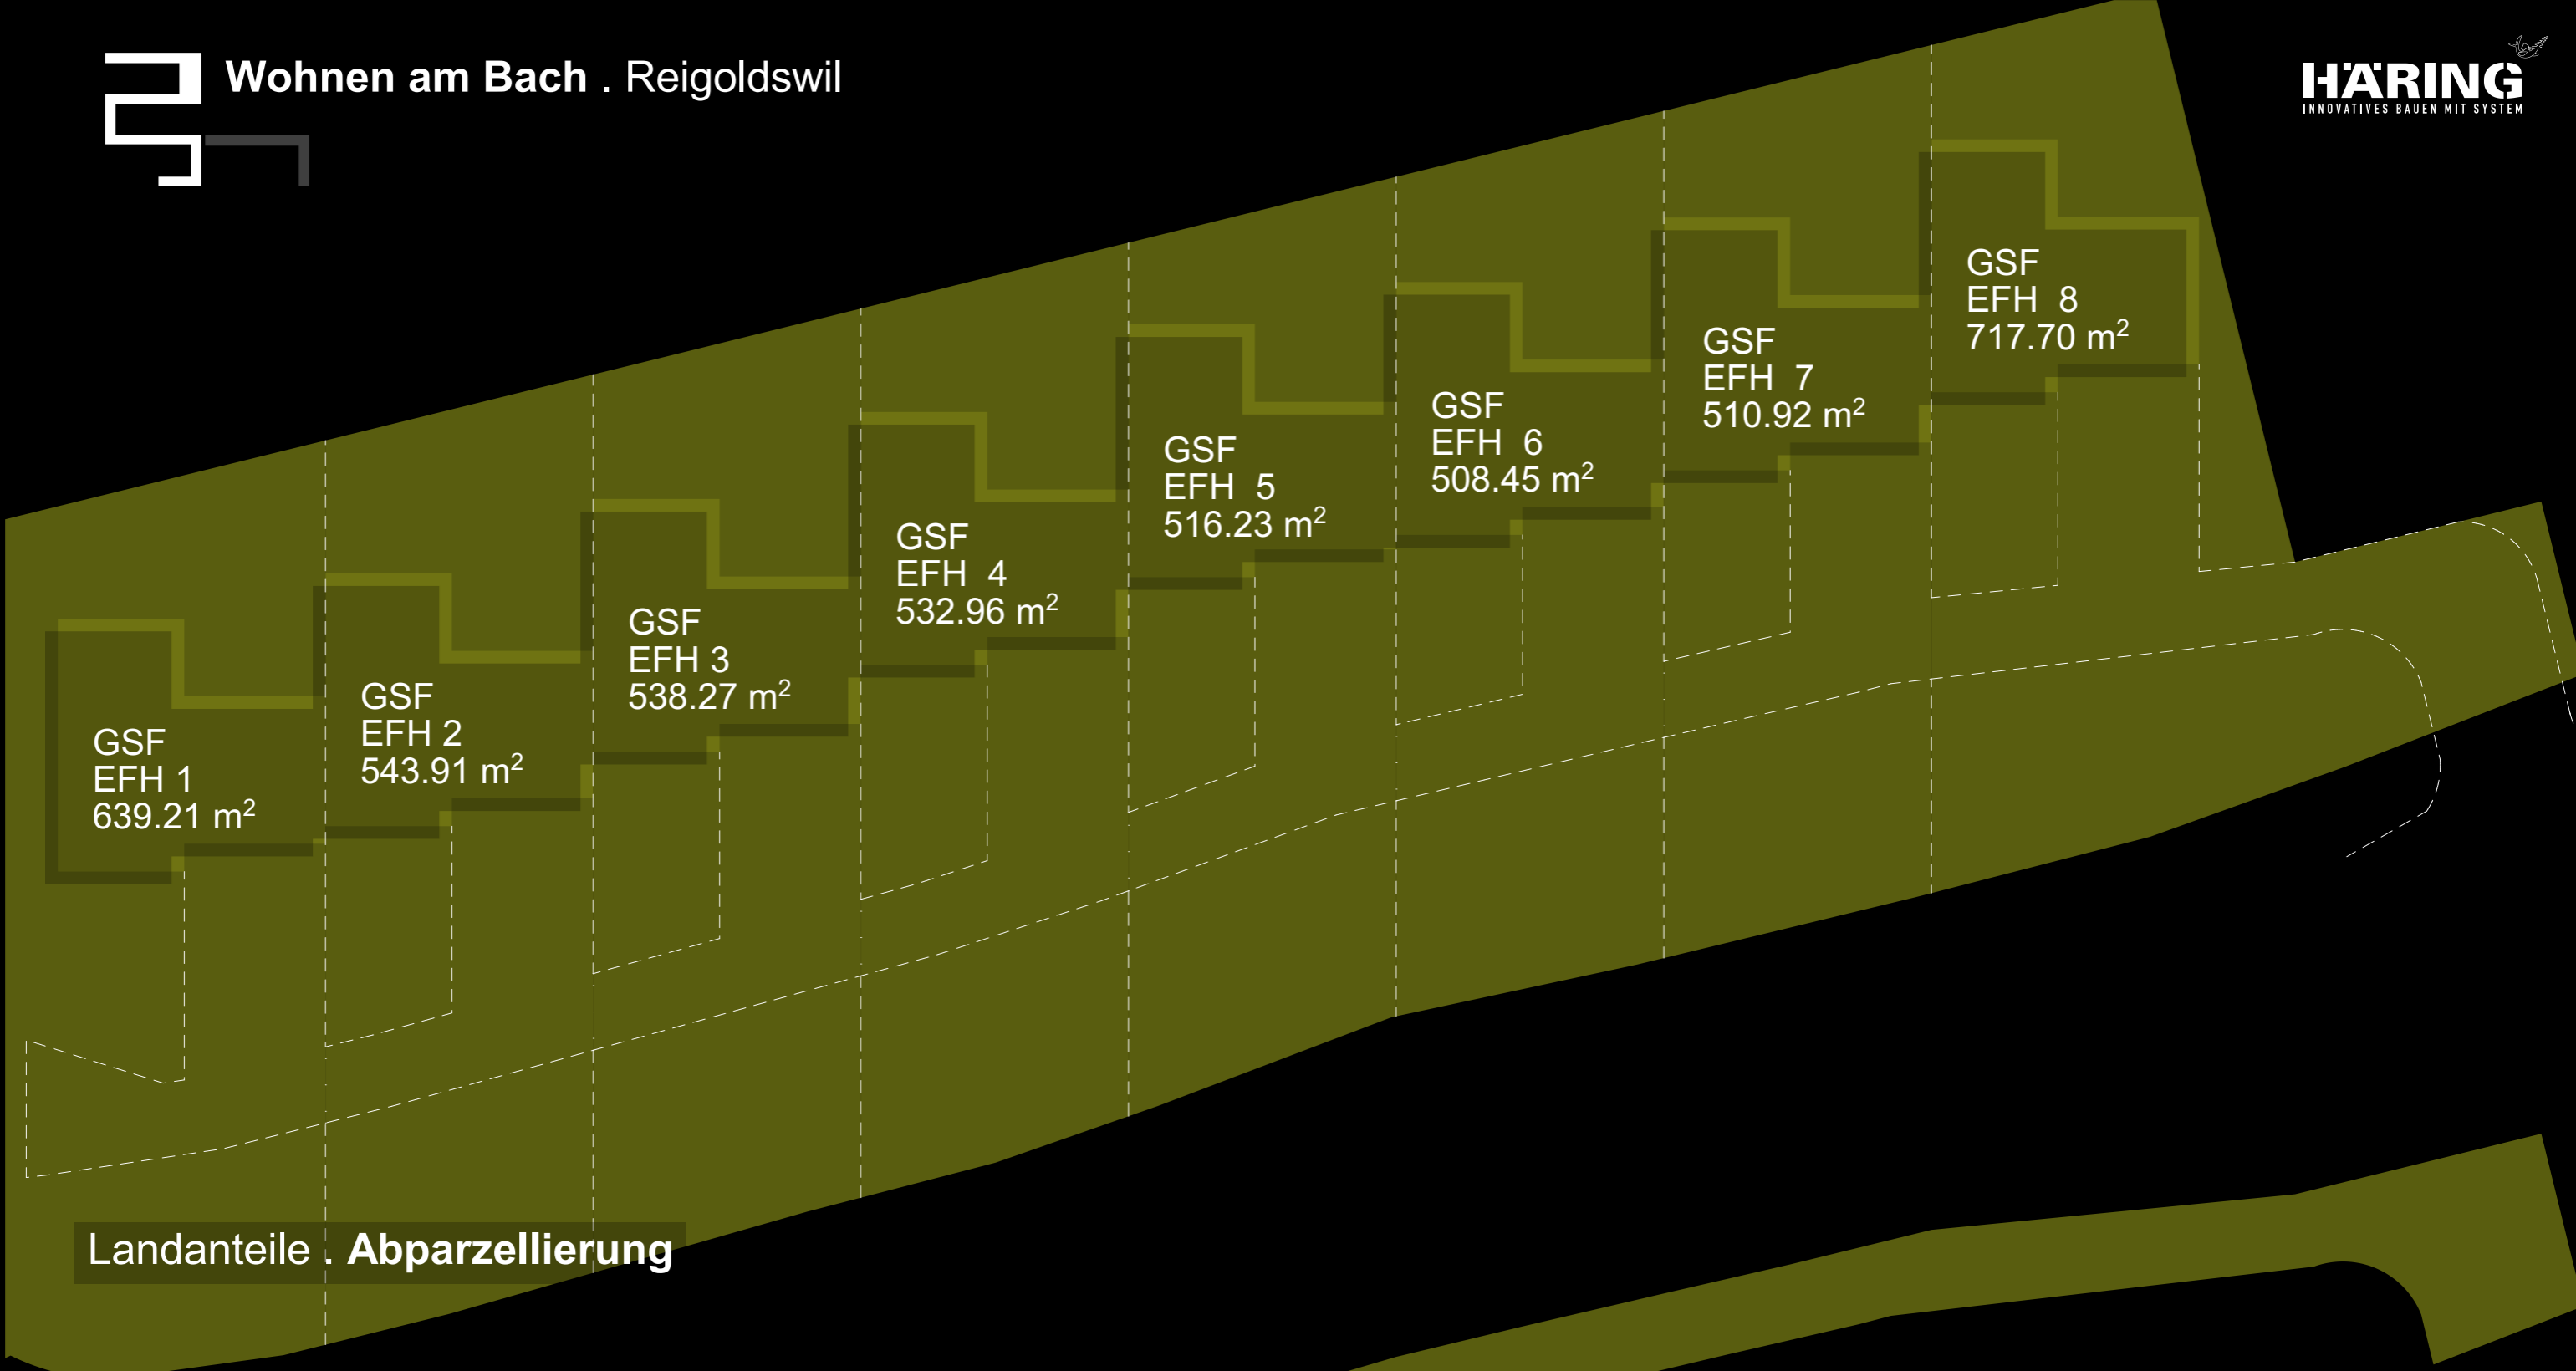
Wohnen am Bach . Reigoldswil

HÄRING
INNOVATIVES BAUEN MIT SYSTEM

GSF
EFH 8
717.70 m$^2$

GSF
EFH 7
510.92 m$^2$

GSF
EFH 6
508.45 m$^2$

GSF
EFH 5
516.23 m$^2$

GSF
EFH 4
532.96 m$^2$

GSF
EFH 3
538.27 m$^2$

GSF
EFH 2
543.91 m$^2$

GSF
EFH 1
639.21 m$^2$

Landanteile . Abparzellierung